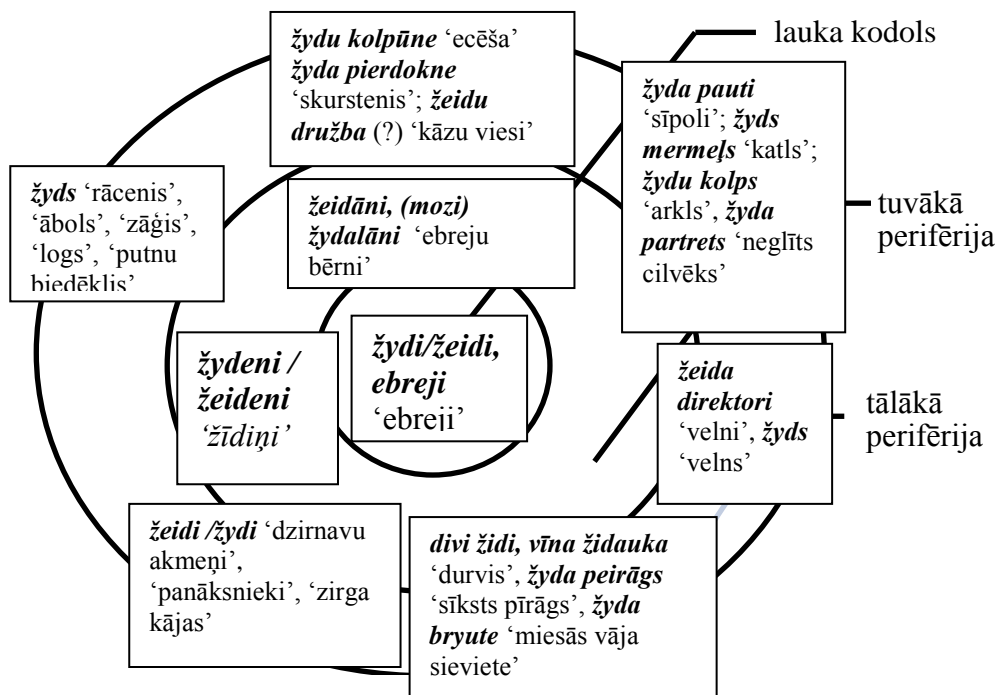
žydu kolpūne 'ecēša' žyda pierdokne 'skurstenis'; žeidu družba (?) 'kāzu viesi'

lauka kodols

žyda pauti 'sīpoli'; žyds mermeļs 'katls'; žydu kolps 'arkls', žyda partrets 'neglīts cilvēks'

tuvākā perifērija

žyds 'rācenis', 'ābols', 'zāģis', 'logs', 'putnu biedēklis'

žeidāni, (mozi) žydalāni 'ebreju bērni'

žydeni / žeideni 'žīdiņi'

žydi/žeidi, ebreji 'ebreji'

žeida direktori 'velni', žyds 'velns'

tālākā perifērija

žeidi /žydi 'dzirnavu akmeņi', 'panāksnieki', 'zirga kājas'

divi židi, vīna židauka 'durvis', žyda peirāgs 'sīksts pīrāgs', žyda bryute 'miesās vāja sieviete'